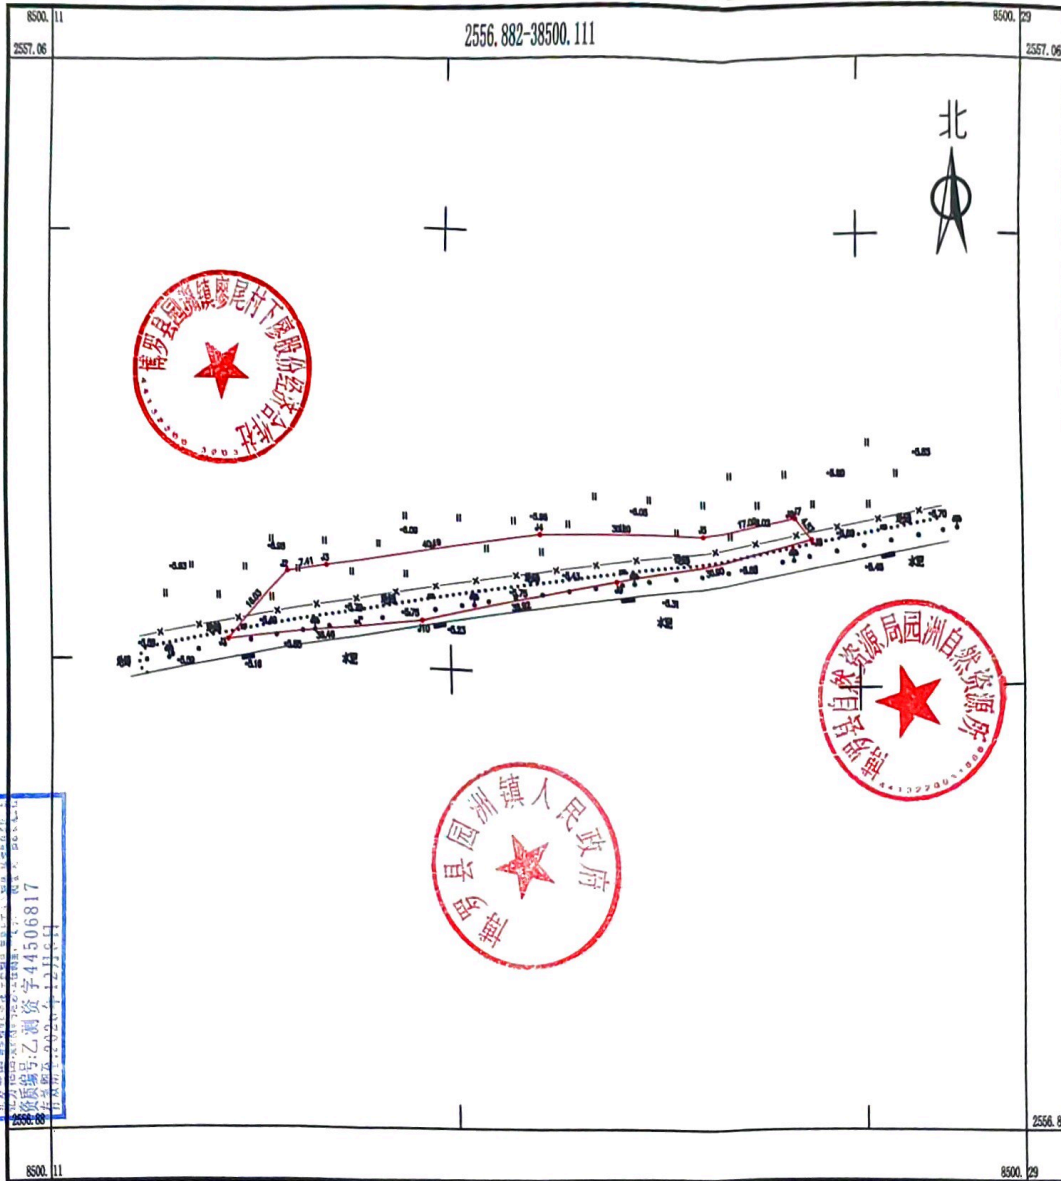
8500.11
2557.06
2556.882-38500.111
8500.29
2557.06
北
博罗县园洲镇廖尾村下廖股份经济合作社
博罗县自然资源局园洲自然资源所
博罗县园洲镇人民政府
资质编号:乙测资字44506817
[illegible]
2556.88
2556.8
8500.11
8500.29